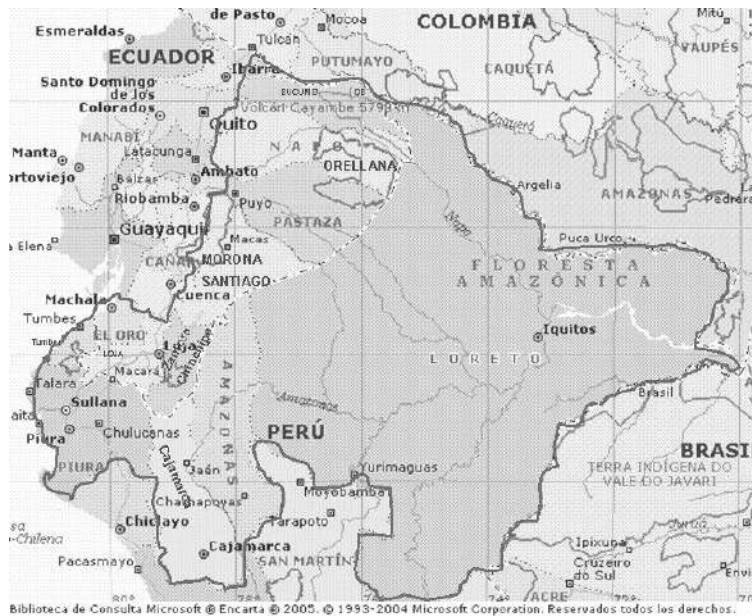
de Pasto
Mocoa
COLOMBIA
Mitú
Esmeraldas
ECUADOR
Tulcán
VAUPÉS
Ibarra
PUTUMAYO
CAQUETÁ
Santo Domingo de los Colorados
Volcán Cayambe 5790 m
MANABÍ
Quito
Caquetá
Manta
Latacunga
NAPO
ortoviejo
Ambato
ORELLANA
Riobamba
Puyo
Argelia
AMAZONAS
Pedrera
PASTAZA
Guayaquil
Macas
Elena
CAÑAR
MORONA SANTIAGO
Puca Urco
FLORESTA AMAZÓNICA
Cuenca
Machala
Tumbes
EL ORO
Iquitos
Loja
Zamora Chinchipe
LORETO
Macará
Talara
Sullana
Amazonas
Brasil
Piura
Chulucanas
PERÚ
AMAZONAS
BRASI
PIURA
Yurimaguas
TERRA INDÍGENA DO VALE DO JAVARI
Cajamarca
Jaén
Chachapoyas
Moyobamba
Chiclayo
Tarapoto
Chilena
Cajamarca
SAN MARTÍN
Ipixuna
Pacasmayo
Cruzeiro do Sul
ACRE
Envi
Biblioteca de Consulta Microsoft ® Encarta ® 2005. © 1993-2004 Microsoft Corporation. Reservados todos los derechos.